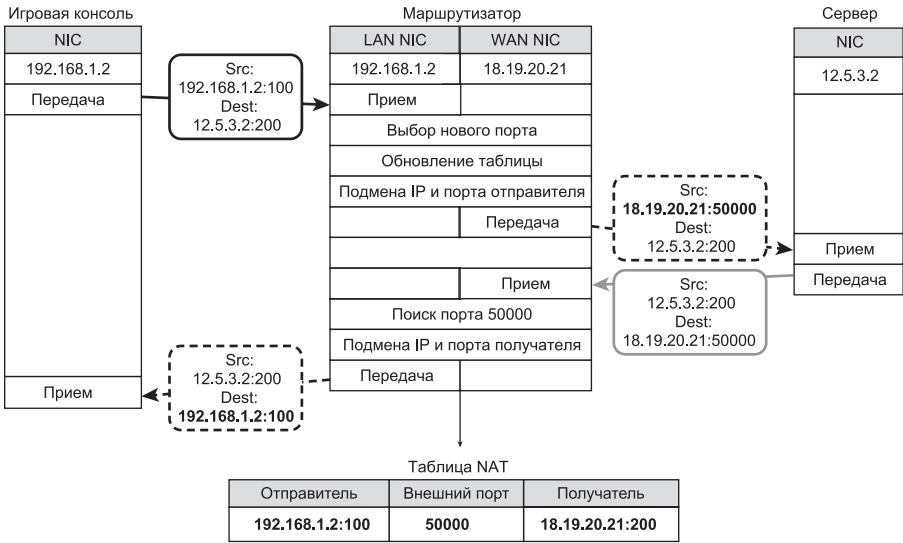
Игровая консоль

NIC

192.168.1.2

Передача

Прием

Src:
192.168.1.2:100
Dest:
12.5.3.2:200

Маршрутизатор

| LAN NIC | WAN NIC |
|---|---|
| 192.168.1.2 | 18.19.20.21 |
| Прием | |
| Выбор нового порта | |
| Обновление таблицы | |
| Подмена IP и порта отправителя | |
| | Передача |
| | |
| | Прием |
| Поиск порта 50000 | |
| Подмена IP и порта получателя | |
| Передача | |

Src:
**18.19.20.21:50000**
Dest:
12.5.3.2:200

Src:
12.5.3.2:200
Dest:
18.19.20.21:50000

Src:
12.5.3.2:200
Dest:
**192.168.1.2:100**

Сервер

NIC

12.5.3.2

Прием

Передача

Таблица NAT

| Отправитель | Внешний порт | Получатель |
|---|---|---|
| **192.168.1.2:100** | **50000** | **18.19.20.21:200** |